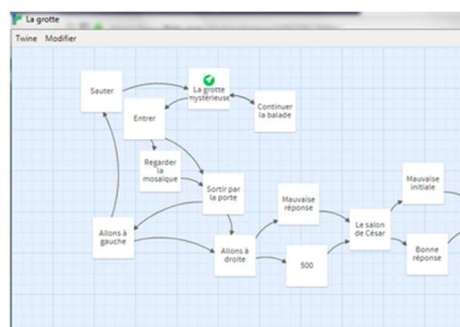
La grotte

Twine Modifier

Sauter

La grotte mystérieuse

Continuer la balade

Entrer

Regarder la mosaïque

Sortir par la porte

Allons à gauche

Allons à droite

Mauvaise réponse

500

Le salon de César

Mauvaise initiale

Bonne réponse